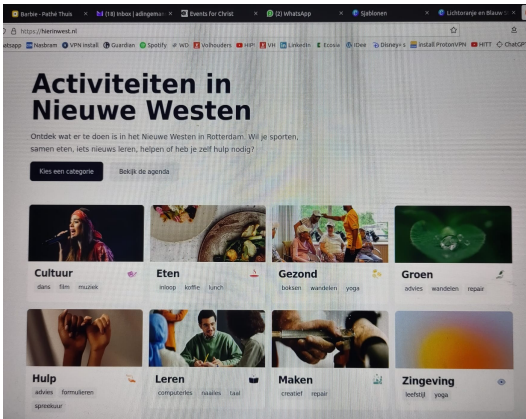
Barbie - Pathé Thuis | (18) Inbox | adingeman | Events for Christ | (2) WhatsApp | Sjablonen | Lichtoranje en Blauw

https://hiernwest.nl

atsapp | Nasbram | VPN Install | Guardian | Spotify | WD | Volhouders | HP | VH | LinkedIn | Ecosia | IDee | Disney+ | Install ProtonVPN | HITT | ChatGPT

Activiteiten in Nieuwe Westen

Ontdek wat er te doen is in het Nieuwe Westen in Rotterdam. Wij je sporten, samen eten, iets nieuws leren, helpen of heb je zelf hulp nodig?

Kies een categorie | Bekijk de agenda

Cultuur
dans | film | muziek

Eten
inloop | koffie | lunch

Gezond
boksen | wandelen | yoga

Groen
advies | wandelen | repair

Hulp
advies | formulieren | spreekuur

Leren
computeres | naaien | taal

Maken
creatief | repair

Zingeving
leefstijl | yoga